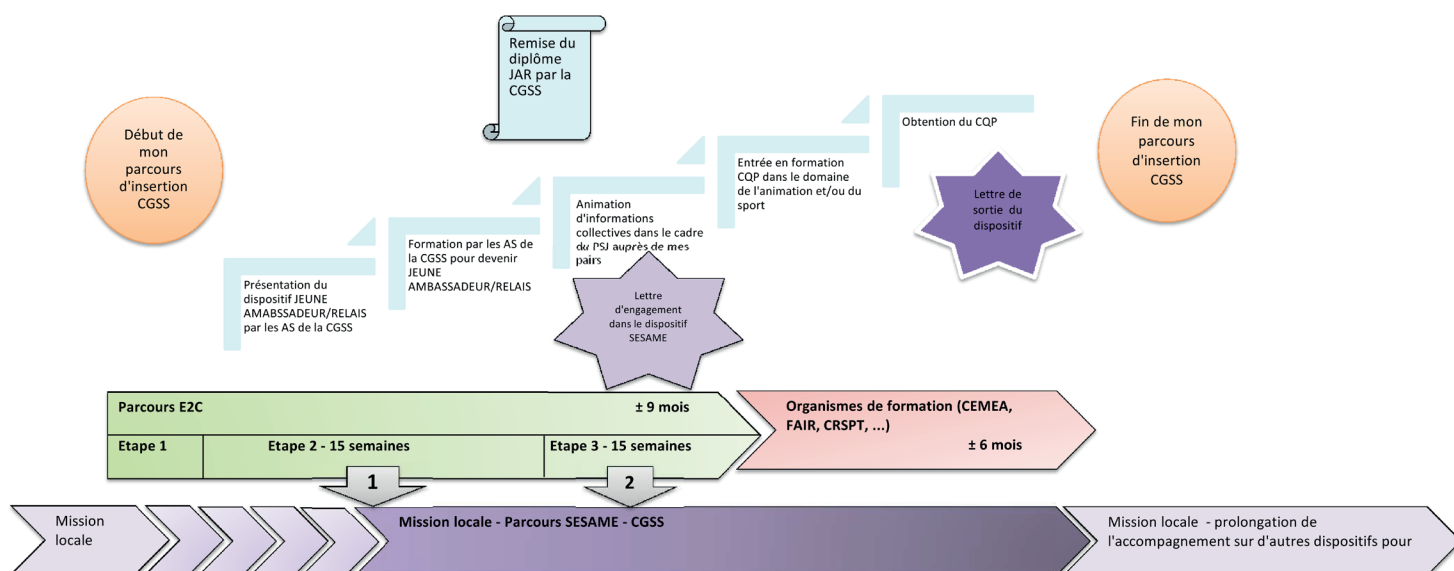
Remise du diplôme JAR par la CGSS

Début de mon parcours d'insertion CGSS

Présentation du dispositif JEUNE AMABSSADEUR/RELAIS par les AS de la CGSS

Formation par les AS de la CGSS pour devenir JEUNE AMBASSADEUR/RELAIS

Animation d'informations collectives dans le cadre du PSJ auprès de mes pairs

Lettre d'engagement dans le dispositif SESAME

Entrée en formation CQP dans le domaine de l'animation et/ou du sport

Obtention du CQP

Lettre de sortie du dispositif

Fin de mon parcours d'insertion CGSS

Parcours E2C

± 9 mois

Etape 1

Etape 2 - 15 semaines

Etape 3 - 15 semaines

Organismes de formation (CEMEA, FAIR, CRSPT, ...)

± 6 mois

1

2

Mission locale

Mission locale - Parcours SESAME - CGSS

Mission locale - prolongation de l'accompagnement sur d'autres dispositifs pour